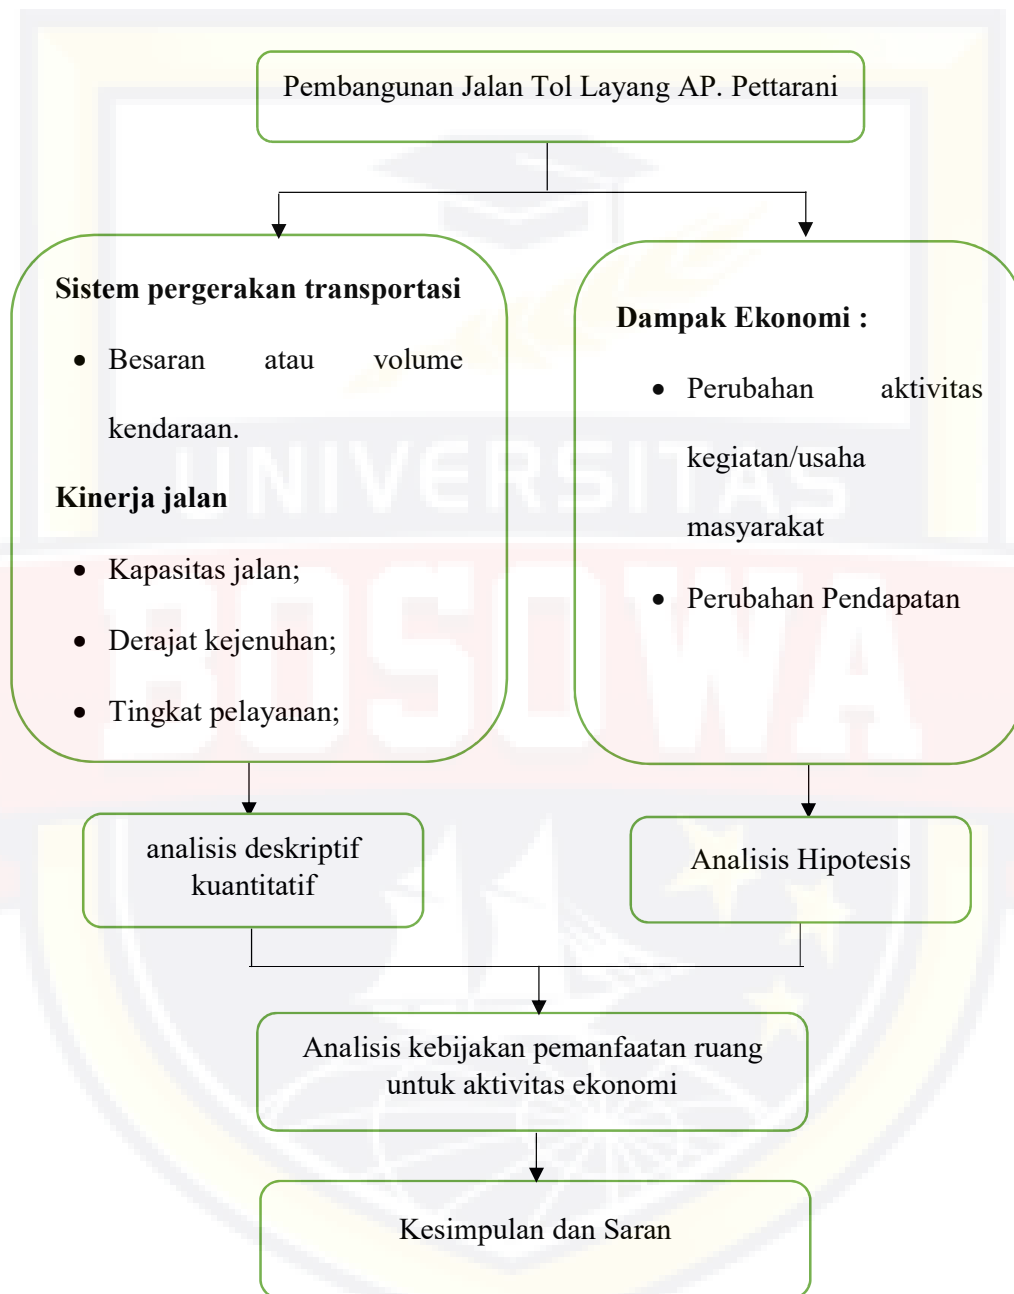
Pembangunan Jalan Tol Layang AP. Pettarani

**Sistem pergerakan transportasi**

- Besaran atau volume kendaraan.

**Kinerja jalan**

- Kapasitas jalan;
- Derajat kejenuhan;
- Tingkat pelayanan;

**Dampak Ekonomi :**

- Perubahan aktivitas kegiatan/usaha masyarakat
- Perubahan Pendapatan

analisis deskriptif kuantitatif

Analisis Hipotesis

Analisis kebijakan pemanfaatan ruang untuk aktivitas ekonomi

Kesimpulan dan Saran

UNIVERSITAS BOSOWA